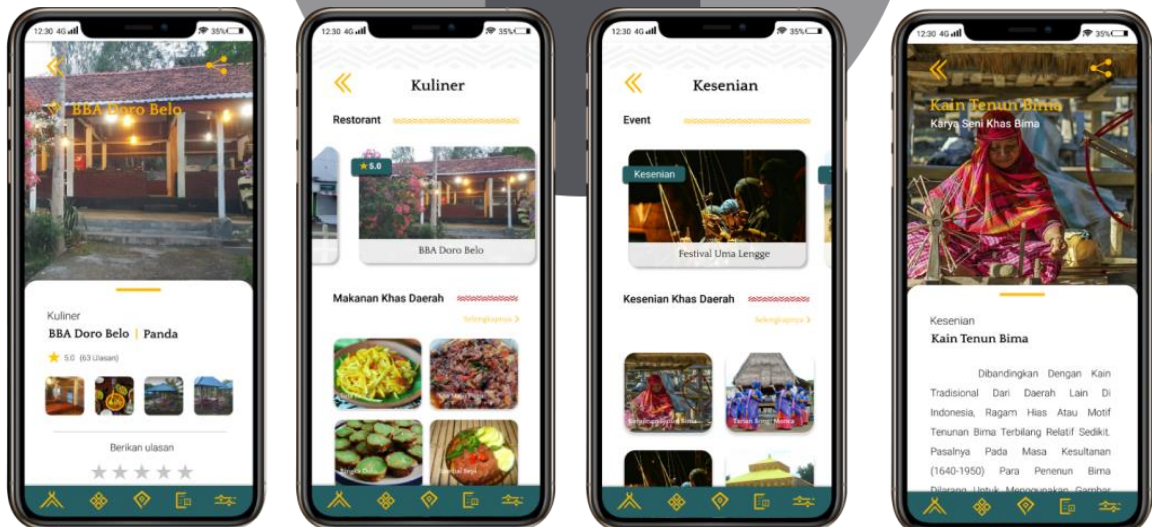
12:30 4G 35%

BBA Doro Belo

Kuliner

BBA Doro Belo | Panda

5.0 (63 Ulasan)

Berikan ulasan

12:30 4G 35%

Kuliner

Restorant

5.0

BBA Doro Belo

Makanan Khas Daerah

Selengkapnya >

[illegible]

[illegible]

Bingka Dolu

Sambal Bejo

12:30 4G 35%

Kesenian

Event

Kesenian

Festival Uma Lengge

Kesenian Khas Daerah

Selengkapnya >

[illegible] Bima

Tarian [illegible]

12:30 4G 35%

Kain Tenun Bima

Karya Seni Khas Bima

Kesenian

Kain Tenun Bima

Dibandingkan Dengan Kain Tradisional Dari Daerah Lain Di Indonesia, Ragam Hias Atau Motif Tenunan Bima Terbilang Relatif Sedikit. Pasalnya Pada Masa Kesultanan (1640-1950) Para Penenun Bima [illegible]